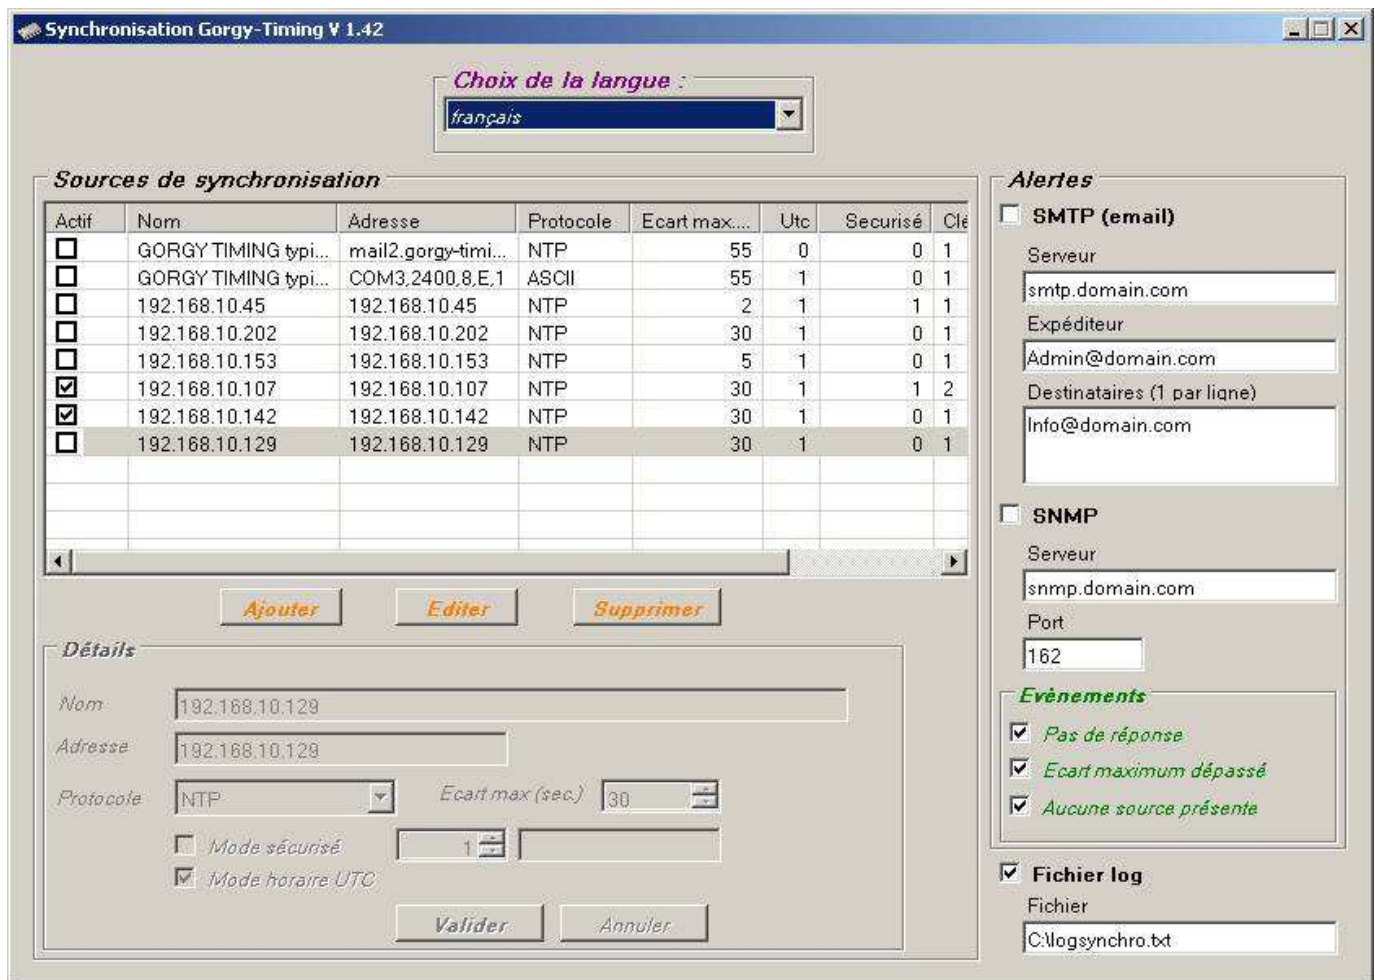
Synchronisation Gorgy-Timing V 1.42

Choix de la langue :
français

Sources de synchronisation

| Actif | Nom | Adresse | Protocole | Ecart max.... | Utc | Securisé | Clé |
|---|---|---|---|---|---|---|---|
| ☐ | GORGY TIMING typi... | mail2.gorgy-timi... | NTP | 55 | 0 | 0 | 1 |
| ☐ | GORGY TIMING typi... | COM3,2400,8,E,1 | ASCII | 55 | 1 | 0 | 1 |
| ☐ | 192.168.10.45 | 192.168.10.45 | NTP | 2 | 1 | 1 | 1 |
| ☐ | 192.168.10.202 | 192.168.10.202 | NTP | 30 | 1 | 0 | 1 |
| ☐ | 192.168.10.153 | 192.168.10.153 | NTP | 5 | 1 | 0 | 1 |
| ☑ | 192.168.10.107 | 192.168.10.107 | NTP | 30 | 1 | 1 | 2 |
| ☑ | 192.168.10.142 | 192.168.10.142 | NTP | 30 | 1 | 0 | 1 |
| ☐ | 192.168.10.129 | 192.168.10.129 | NTP | 30 | 1 | 0 | 1 |

Ajouter Editer Supprimer

Détails
Nom 192.168.10.129
Adresse 192.168.10.129
Protocole NTP Ecart max (sec.) 30
Mode sécurisé 1
Mode horaire UTC
Valider Annuler

Alertes
SMTP (email)
Serveur
smtp.domain.com
Expéditeur
Admin@domain.com
Destinataires (1 par ligne)
Info@domain.com

SNMP
Serveur
snmp.domain.com
Port
162

Evènements
Pas de réponse
Ecart maximum dépassé
Aucune source présente

Fichier log
Fichier
C:\logsynchro.txt